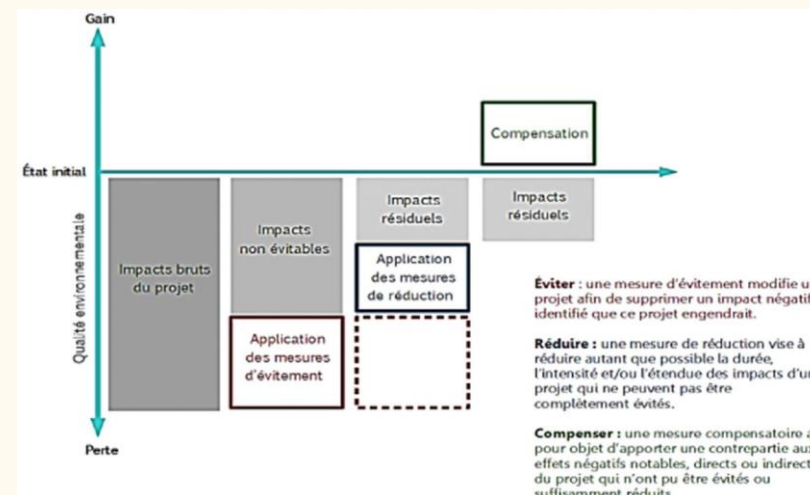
Gain

État initial

Qualité environnementale

Perte

Compensation

Impacts bruts du projet

Impacts non évitables

Application des mesures d'évitement

Impacts résiduels

Application des mesures de réduction

Impacts résiduels

Éviter : une mesure d'évitement modifie u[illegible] projet afin de supprimer un impact négati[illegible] identifié que ce projet engendrait.

Réduire : une mesure de réduction vise à réduire autant que possible la durée, l'intensité et/ou l'étendue des impacts d'u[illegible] projet qui ne peuvent pas être complètement évités.

Compenser : une mesure compensatoire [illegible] pour objet d'apporter une contrepartie au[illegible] effets négatifs notables, directs ou indirect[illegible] du projet qui n'ont pu être évités ou suffisamment réduits.